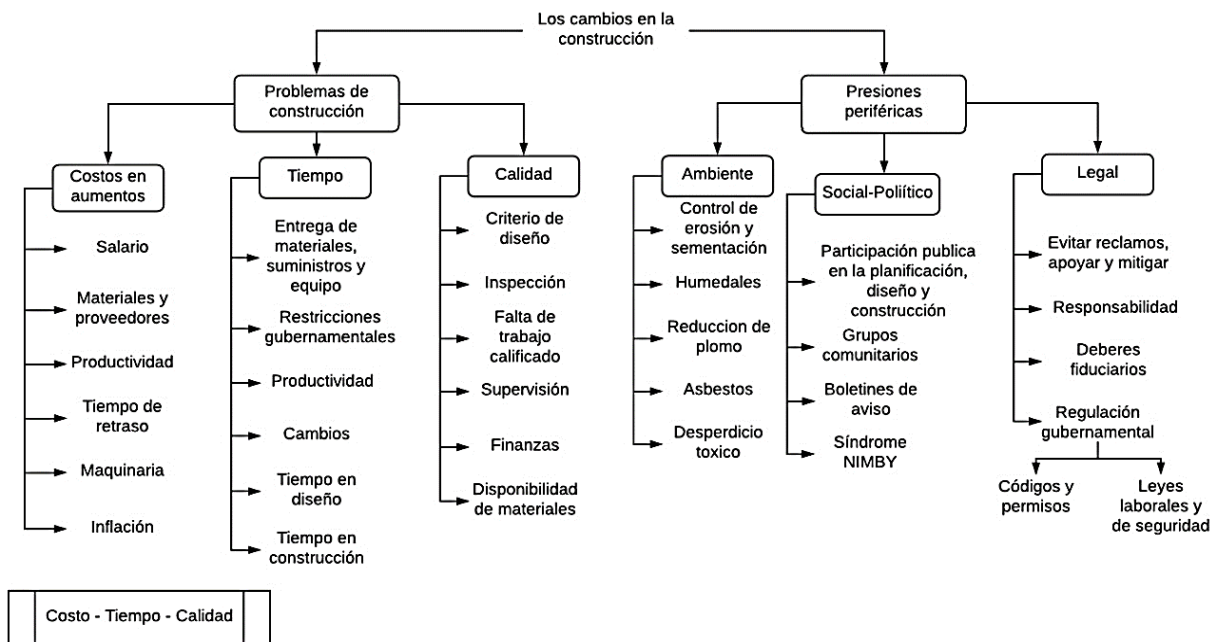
Los cambios en la construcción

Problemas de construcción

Costos en aumentos
Salario
Materiales y proveedores
Productividad
Tiempo de retraso
Maquinaria
Inflación

Tiempo
Entrega de materiales, suministros y equipo
Restricciones gubernamentales
Productividad
Cambios
Tiempo en diseño
Tiempo en construcción

Calidad
Criterio de diseño
Inspección
Falta de trabajo calificado
Supervisión
Finanzas
Disponibilidad de materiales

Presiones periféricas

Ambiente
Control de erosión y sementación
Humedales
Reduccion de plomo
Asbestos
Desperdicio toxico

Social-Político
Participación publica en la planificación, diseño y construcción
Grupos comunitarios
Boletines de aviso
Síndrome NIMBY

Legal
Evitar reclamos, apoyar y mitigar
Responsabilidad
Deberes fiduciarios
Regulación gubernamental
Códigos y permisos
Leyes laborales y de seguridad

Costo - Tiempo - Calidad